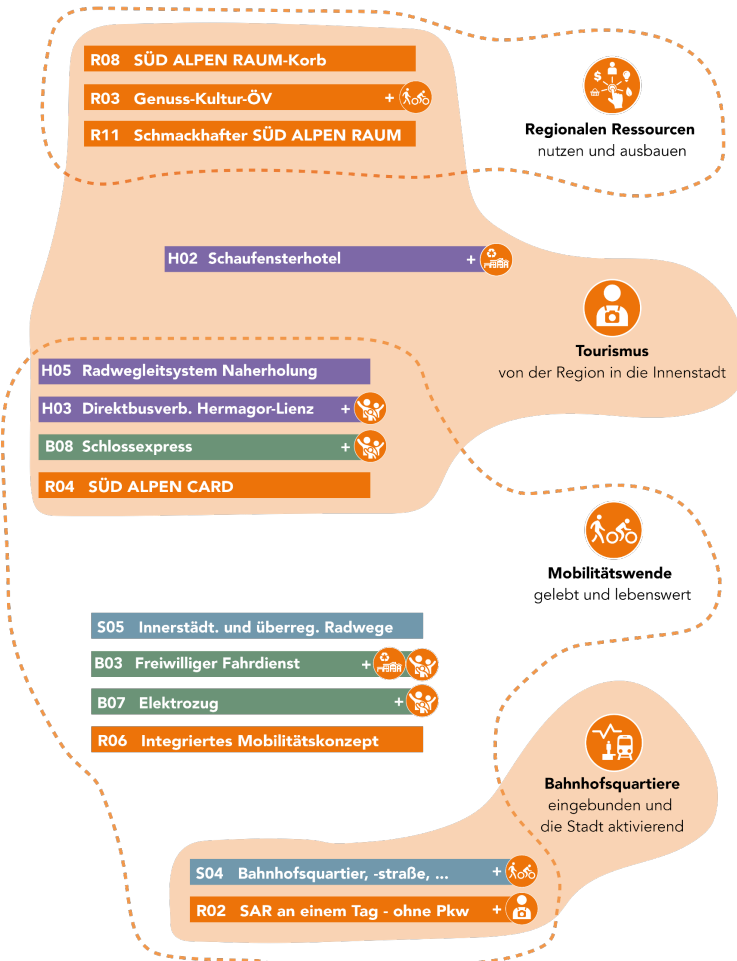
R08 SÜD ALPEN RAUM-Korb

R03 Genuss-Kultur-ÖV +

R11 Schmackhafter SÜD ALPEN RAUM

Regionalen Ressourcen
nutzen und ausbauen

H02 Schaufensterhotel +

Tourismus
von der Region in die Innenstadt

H05 Radwegleitsystem Naherholung

H03 Direktbusverb. Hermagor-Lienz +

B08 Schlossexpress +

R04 SÜD ALPEN CARD

Mobilitätswende
gelebt und lebenswert

S05 Innerstädt. und überreg. Radwege

B03 Freiwilliger Fahrdienst +

B07 Elektrozug +

R06 Integriertes Mobilitätskonzept

Bahnhofsquartiere
eingebunden und
die Stadt aktivierend

S04 Bahnhofsquartier, -straße, ... +

R02 SAR an einem Tag - ohne Pkw +